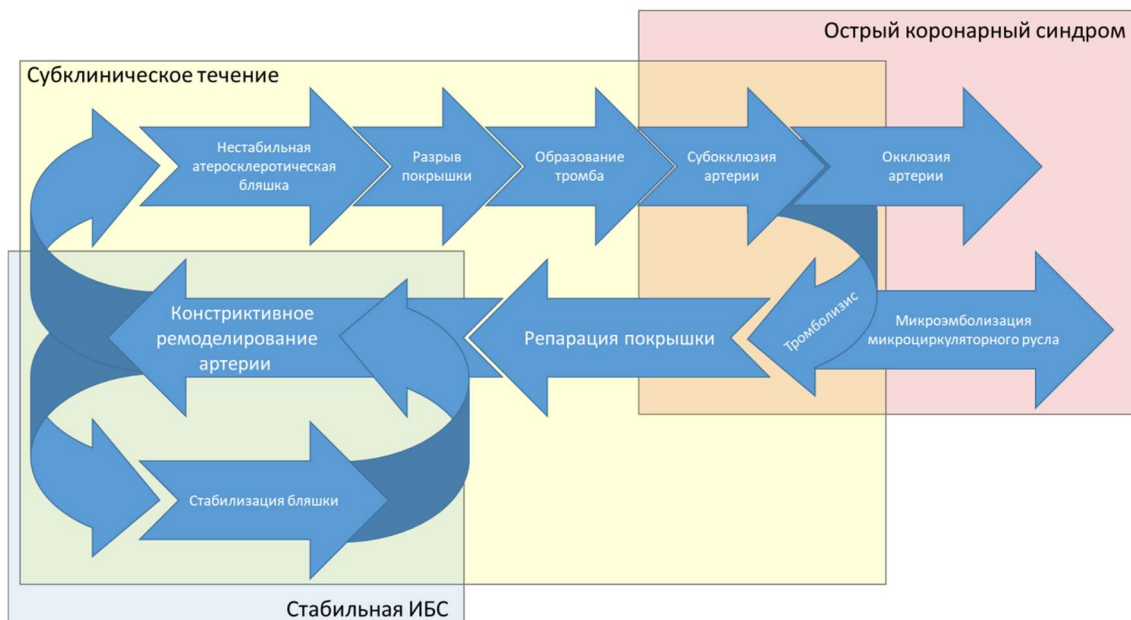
Острый коронарный синдром

Субклиническое течение

Нестабильная атеросклеротическая бляшка

Разрыв покрышки

Образование тромба

Субокклюзия артерии

Окклюзия артерии

Констриктивное ремоделирование артерии

Репарация покрышки

Тромболизис

Микроэмболизация микроциркуляторного русла

Стабилизация бляшки

Стабильная ИБС